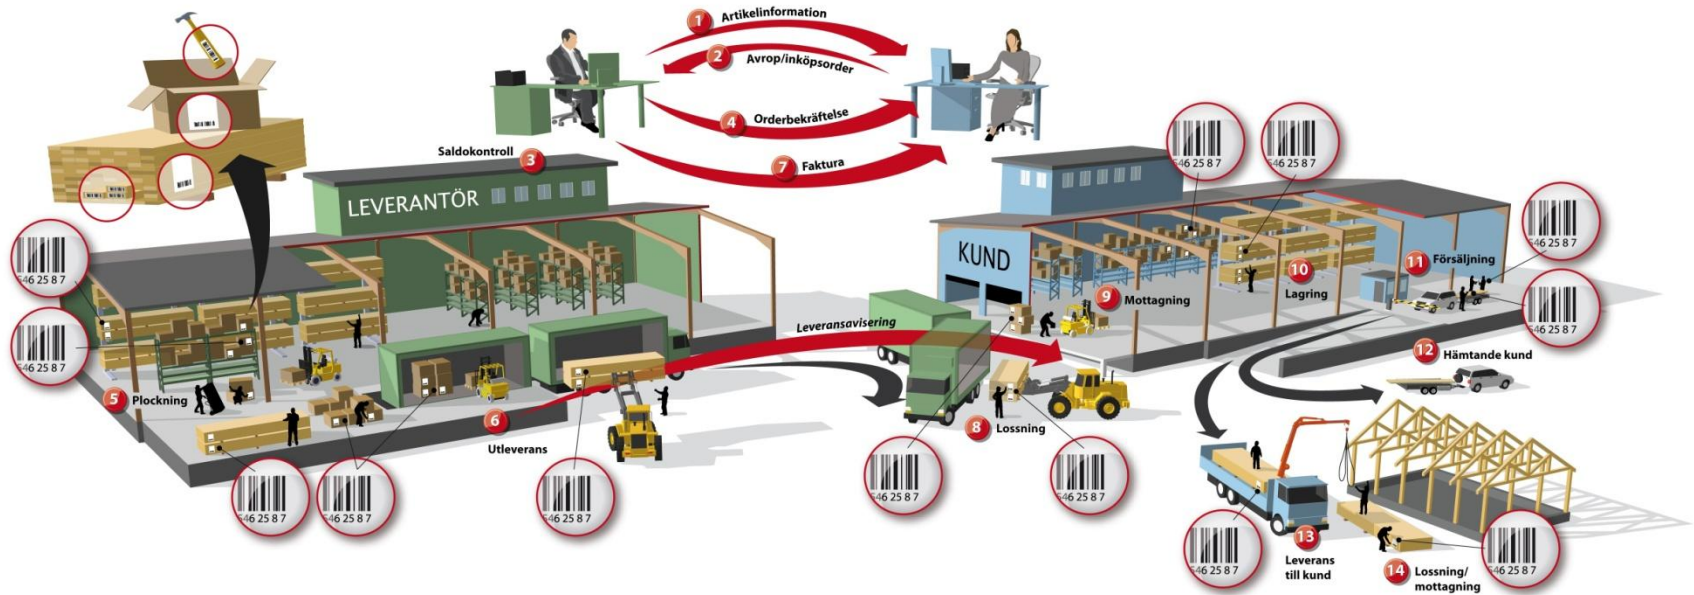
1 Artikelinformation
2 Avrop/inköpsorder
4 Orderbekräftelse
7 Faktura
Saldokontroll 3
LEVERANTÖR
KUND
546 25 8 7
546 25 8 7
546 25 8 7
546 25 8 7
546 25 8 7
546 25 8 7
546 25 8 7
546 25 8 7
546 25 8 7
546 25 8 7
546 25 8 7
546 25 8 7
546 25 8 7
5 Plockning
6 Utleverans
Leveransavisering
8 Lossning
9 Mottagning
10 Lagring
11 Försäljning
12 Hämtande kund
13 Leverans till kund
14 Lossning/ mottagning